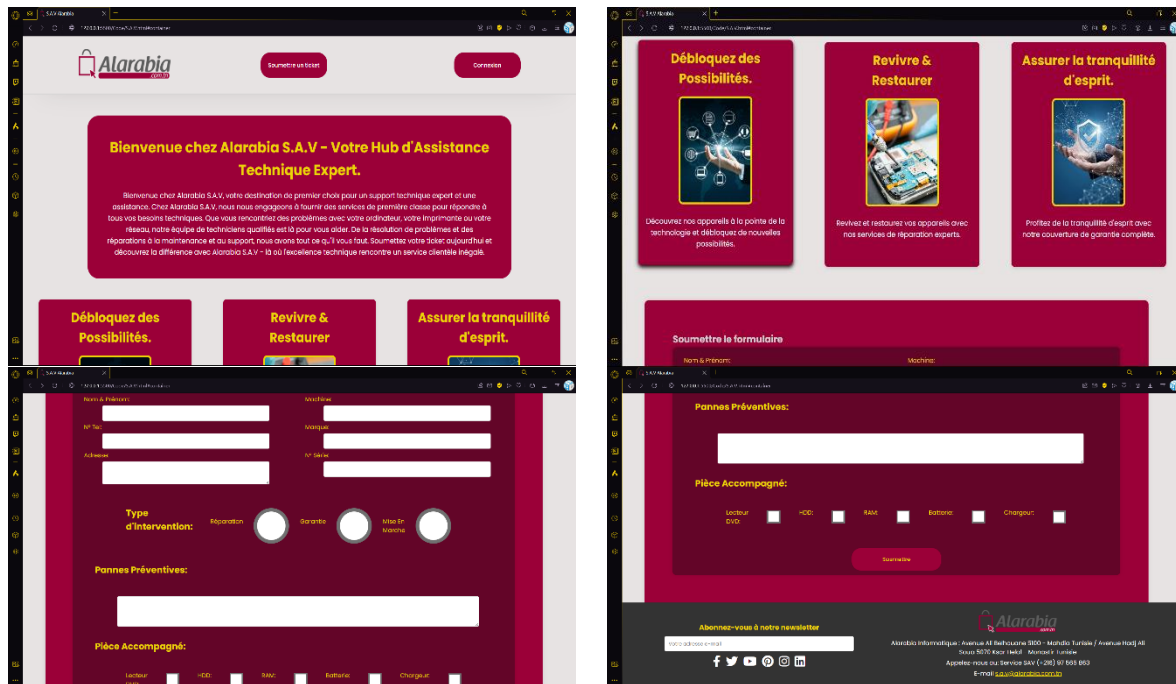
S.A.V Alarabia

Alarabia .com.tn

Soumettre un ticket

Connexion

Bienvenue chez Alarabia S.A.V - Votre Hub d'Assistance Technique Expert.

Bienvenue chez Alarabia S.A.V, votre destination de premier choix pour un support technique expert et une assistance. Chez Alarabia S.A.V, nous nous engageons à fournir des services de première classe pour répondre à tous vos besoins techniques. Que vous rencontriez des problèmes avec votre ordinateur, votre imprimante ou votre réseau, notre équipe de techniciens qualifiés est là pour vous aider. De la résolution de problèmes et des réparations à la maintenance et au support, nous avons tout ce qu'il vous faut. Soumettez votre ticket aujourd'hui et découvrez la différence avec Alarabia S.A.V - là où l'excellence technique rencontre un service clientèle inégalé.

Débloquez des Possibilités.

Revivre & Restaurer

Assurer la tranquillité d'esprit.

S.A.V Alarabia

Débloquez des Possibilités.

Découvrez nos appareils à la pointe de la technologie et débloquez de nouvelles possibilités.

Revivre & Restaurer

Revivez et restaurez vos appareils avec nos services de réparation experts.

Assurer la tranquillité d'esprit.

Profitez de la tranquillité d'esprit avec notre couverture de garantie complète.

Soumettre le formulaire

Nom & Prénom:

Machine:

S.A.V Alarabia

Nom & Prénom:

Machine:

N° Tel:

Marque:

Adresse:

N° Série:

Type d'intervention:

Réparation

Garantie

Mise En Marche

Pannes Préventives:

Pièce Accompagné:

Lecteur DVD:

HDD:

RAM:

Batterie:

Chargeur:

S.A.V Alarabia

Pannes Préventives:

Pièce Accompagné:

Lecteur DVD:

HDD:

RAM:

Batterie:

Chargeur:

Soumettre

Abonnez-vous à notre newsletter

Votre adresse e-mail

Alarabia .com.tn

Alarabia Informatique : Avenue Ali Belhouane 5100 - Mahdia Tunisie / Avenue Hadj Ali Soua 5070 Ksar Hellal - Monastir Tunisie

Appelez-nous au Service SAV (+216) 97 666 863

E-mail: s.a.v@alarabia.com.tn